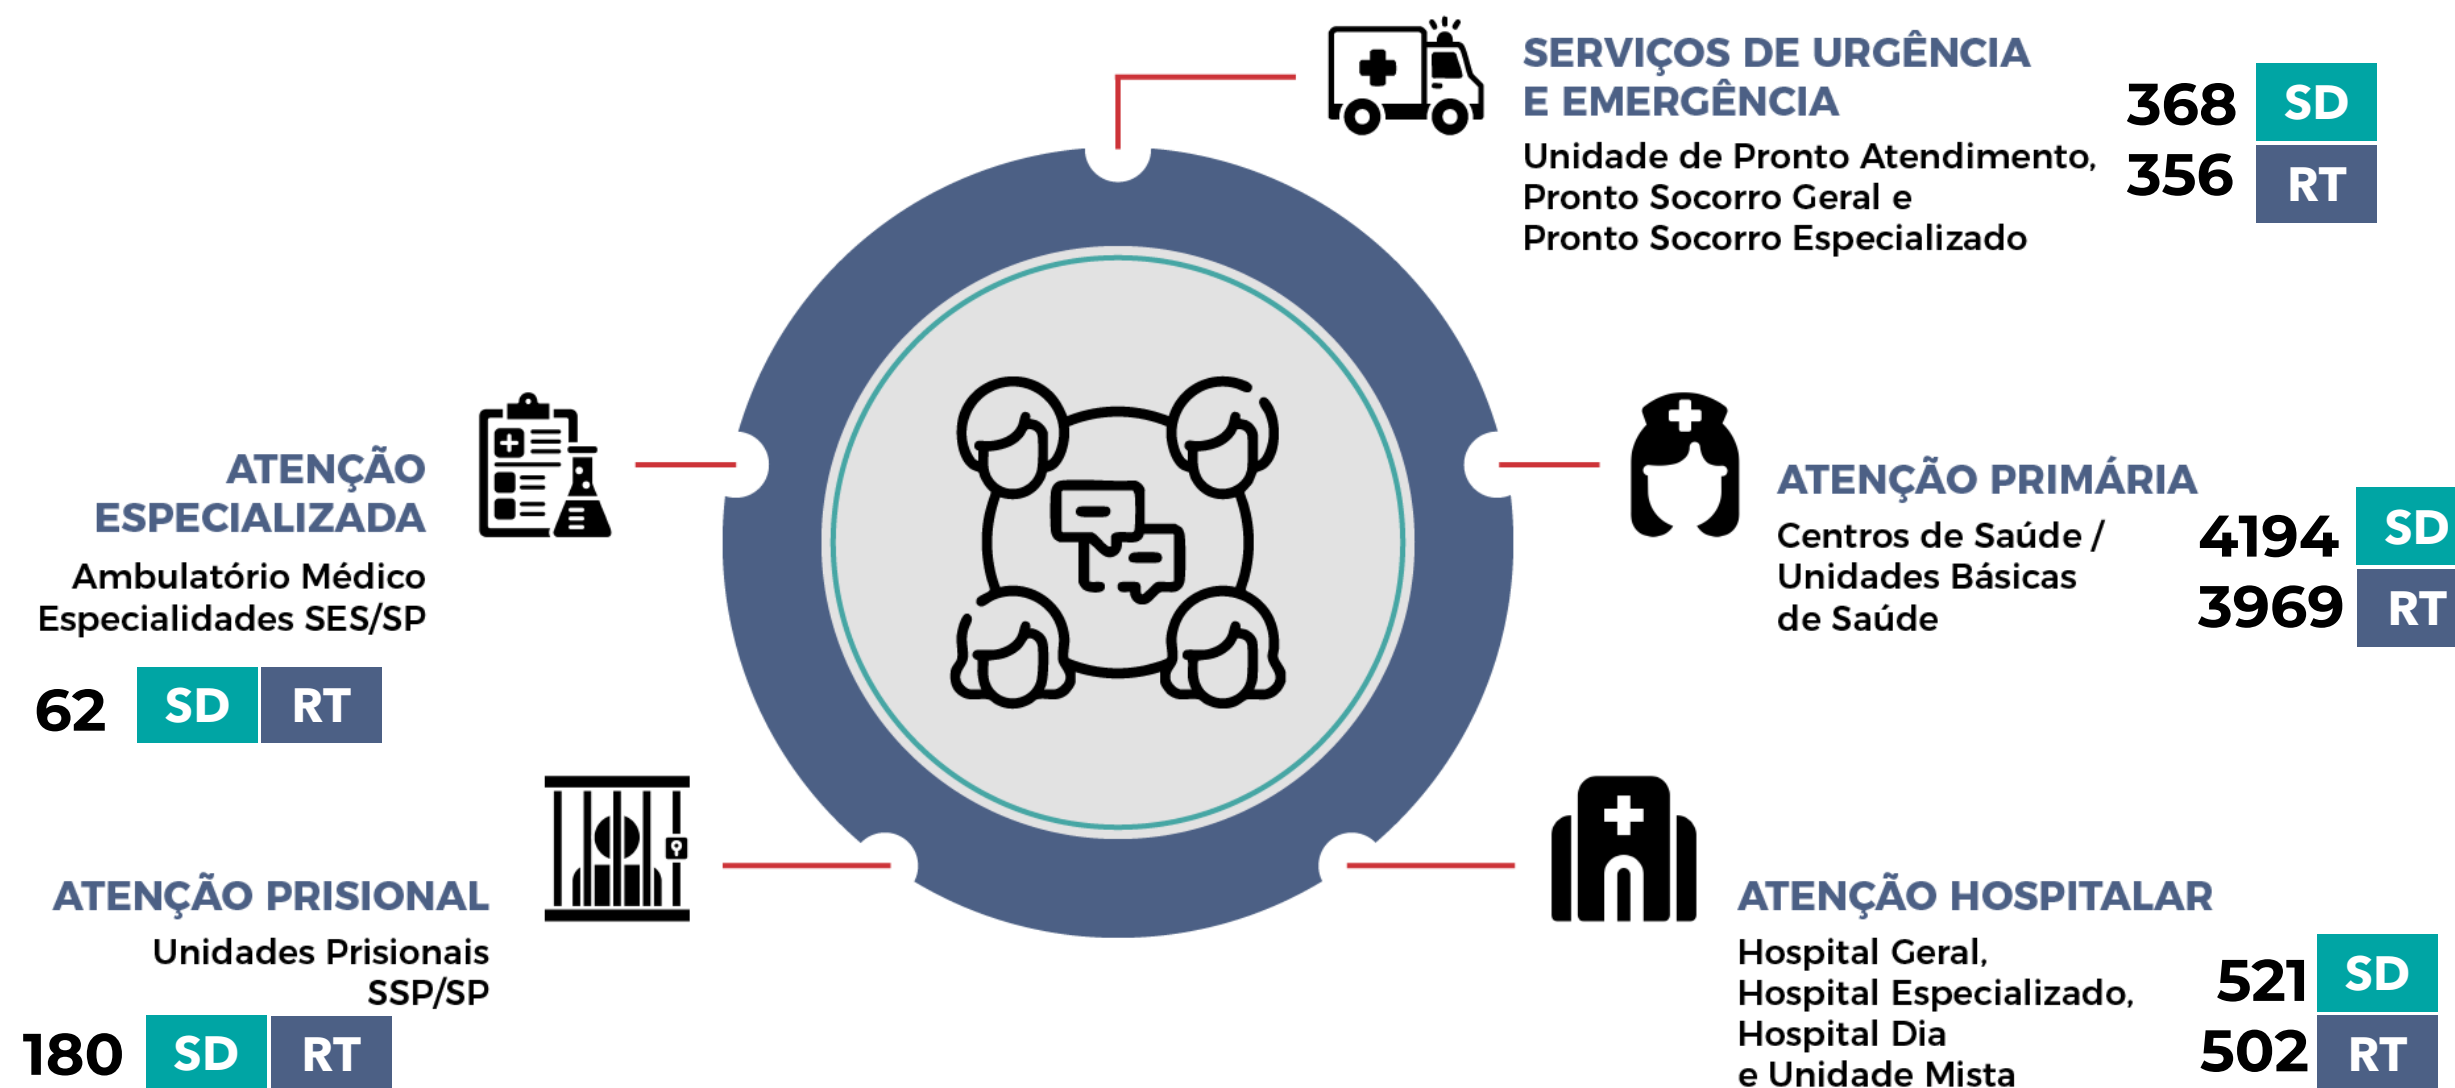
SERVIÇOS DE URGÊNCIA E EMERGÊNCIA
Unidade de Pronto Atendimento, Pronto Socorro Geral e Pronto Socorro Especializado

368 SD
356 RT

ATENÇÃO ESPECIALIZADA
Ambulatório Médico Especialidades SES/SP

62 SD RT

ATENÇÃO PRIMÁRIA
Centros de Saúde / Unidades Básicas de Saúde

4194 SD
3969 RT

ATENÇÃO PRISIONAL
Unidades Prisionais SSP/SP

180 SD RT

ATENÇÃO HOSPITALAR
Hospital Geral, Hospital Especializado, Hospital Dia e Unidade Mista

521 SD
502 RT